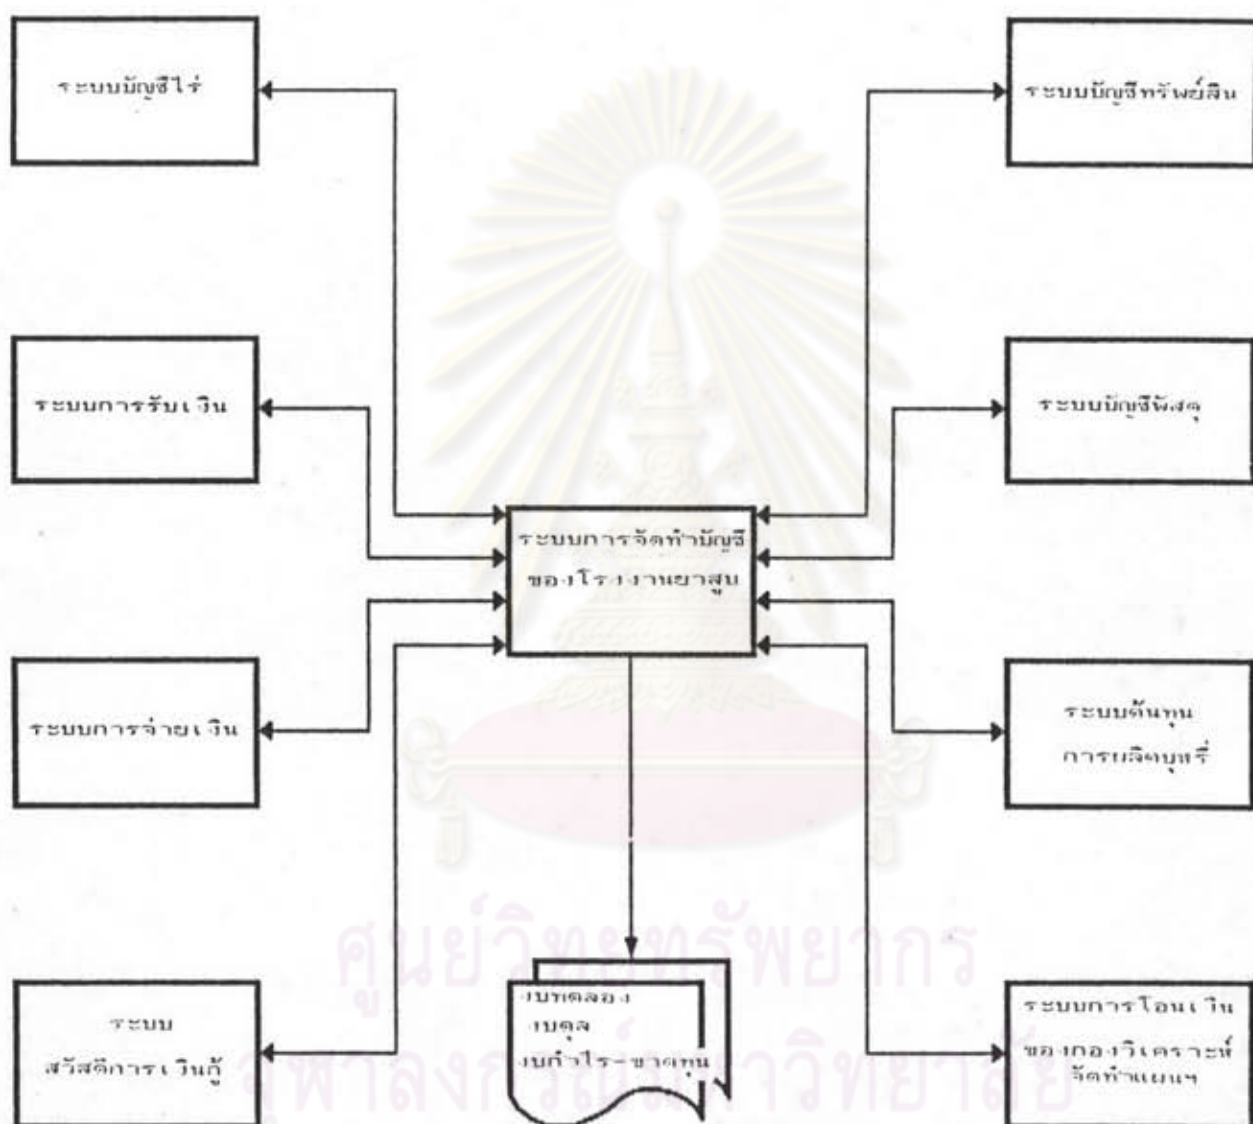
ระบบบัญชีไร่

ระบบบัญชีทรัพย์สิน

ระบบการรับเงิน

ระบบบัญชีพัสดุ

ระบบการจัดทำบัญชีของโรงงานยาสูบ

ระบบการจ่ายเงิน

ระบบต้นทุนการผลิตบุหรี่

ระบบสวัสดิการเงินกู้

งบทดลอง
งบดุล
งบกำไร-ขาดทุน

ระบบการโอนเงินของกองวิเคราะห์จัดทำแผนฯ

ศูนย์วิทยทรัพยากร
จุฬาลงกรณ์มหาวิทยาลัย